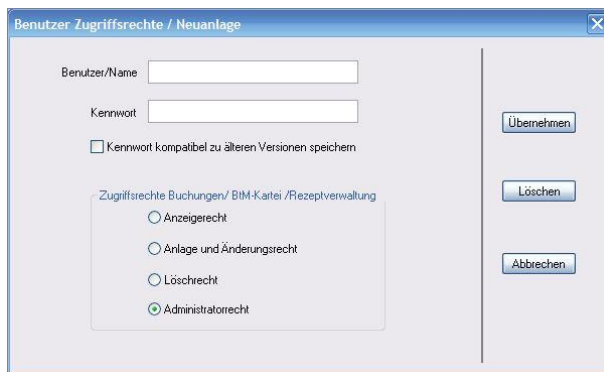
Benutzer Zugriffsrechte / Neuanlage

Benutzer/Name

Kennwort

Kennwort kompatibel zu älteren Versionen speichern

Zugriffsrechte Buchungen/ BtM-Kartei /Rezeptverwaltung

Anzeigerecht

Anlage und Änderungsrecht

Löschrecht

Administratorrecht

Übernehmen

Löschen

Abbrechen